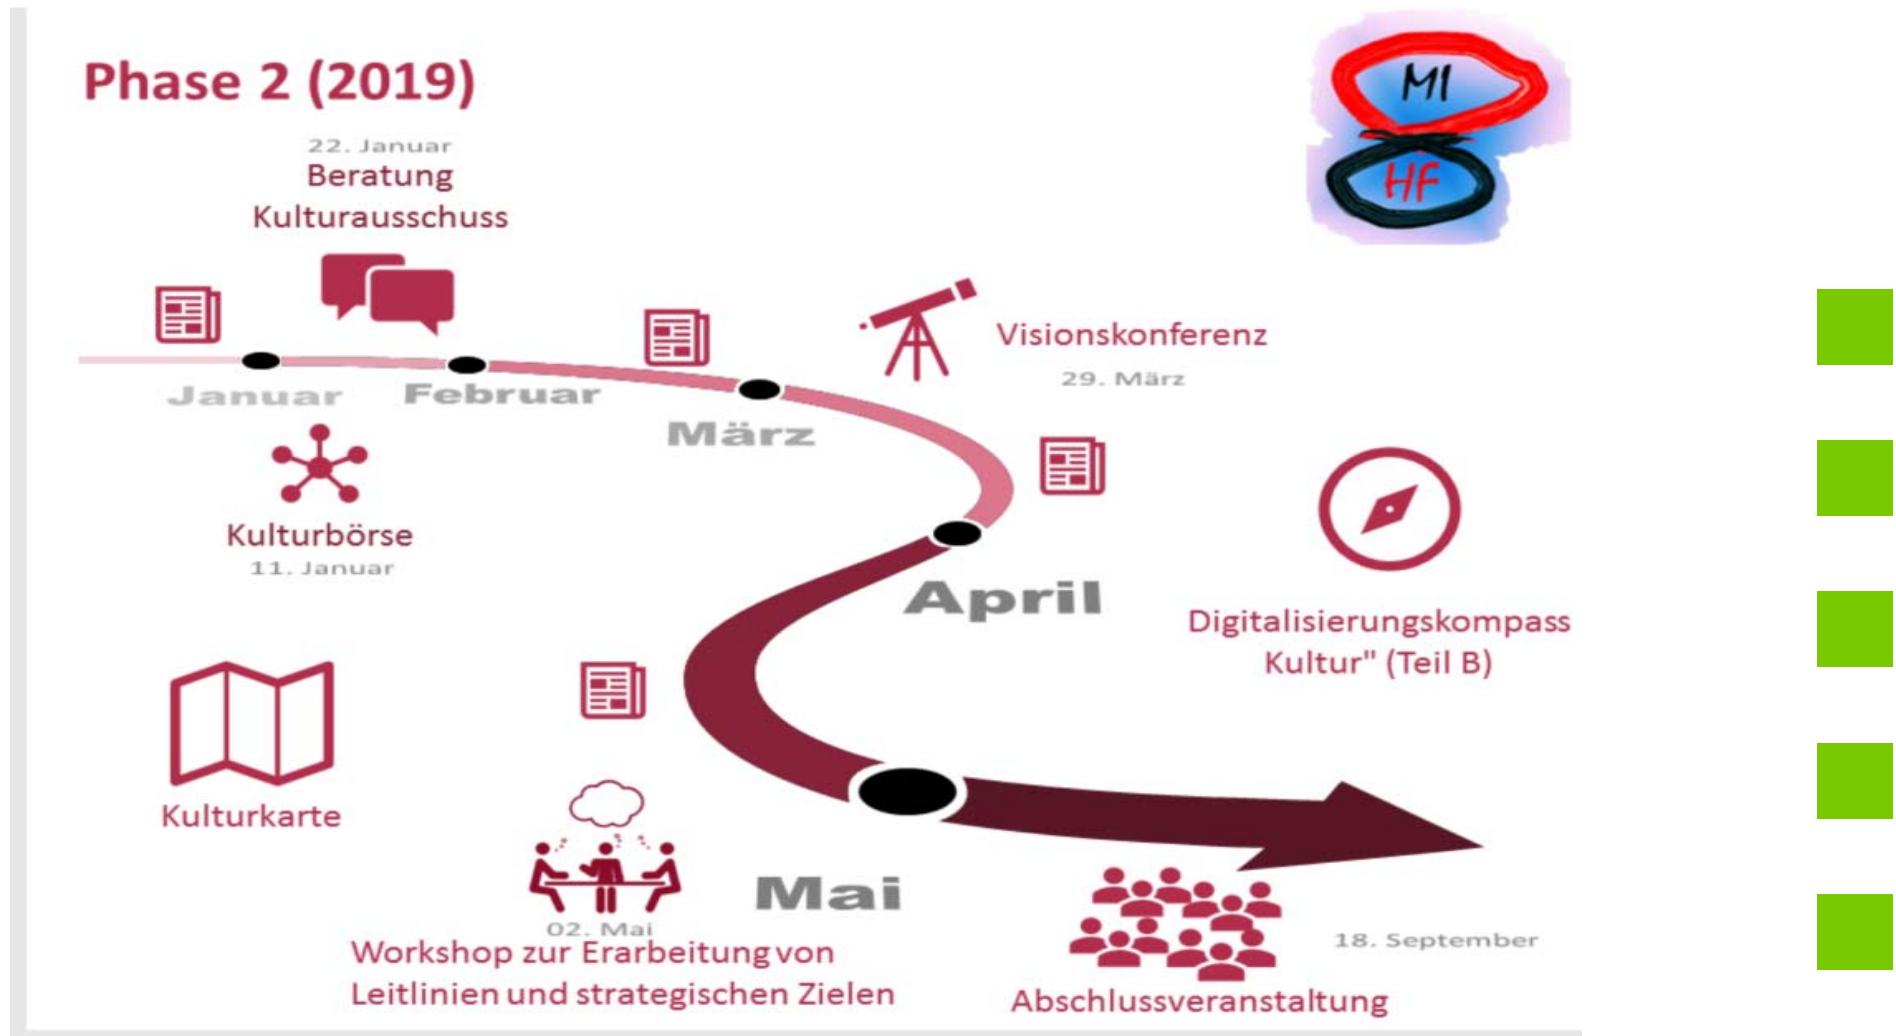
Phase 2 (2019)

MI
HF

22. Januar
Beratung Kulturausschuss

Januar
Februar
März

Visionskonferenz
29. März

Kulturbörse
11. Januar

April

Digitalisierungskompass Kultur" (Teil B)

Kulturkarte

Mai

02. Mai
Workshop zur Erarbeitung von Leitlinien und strategischen Zielen

18. September
Abschlussveranstaltung